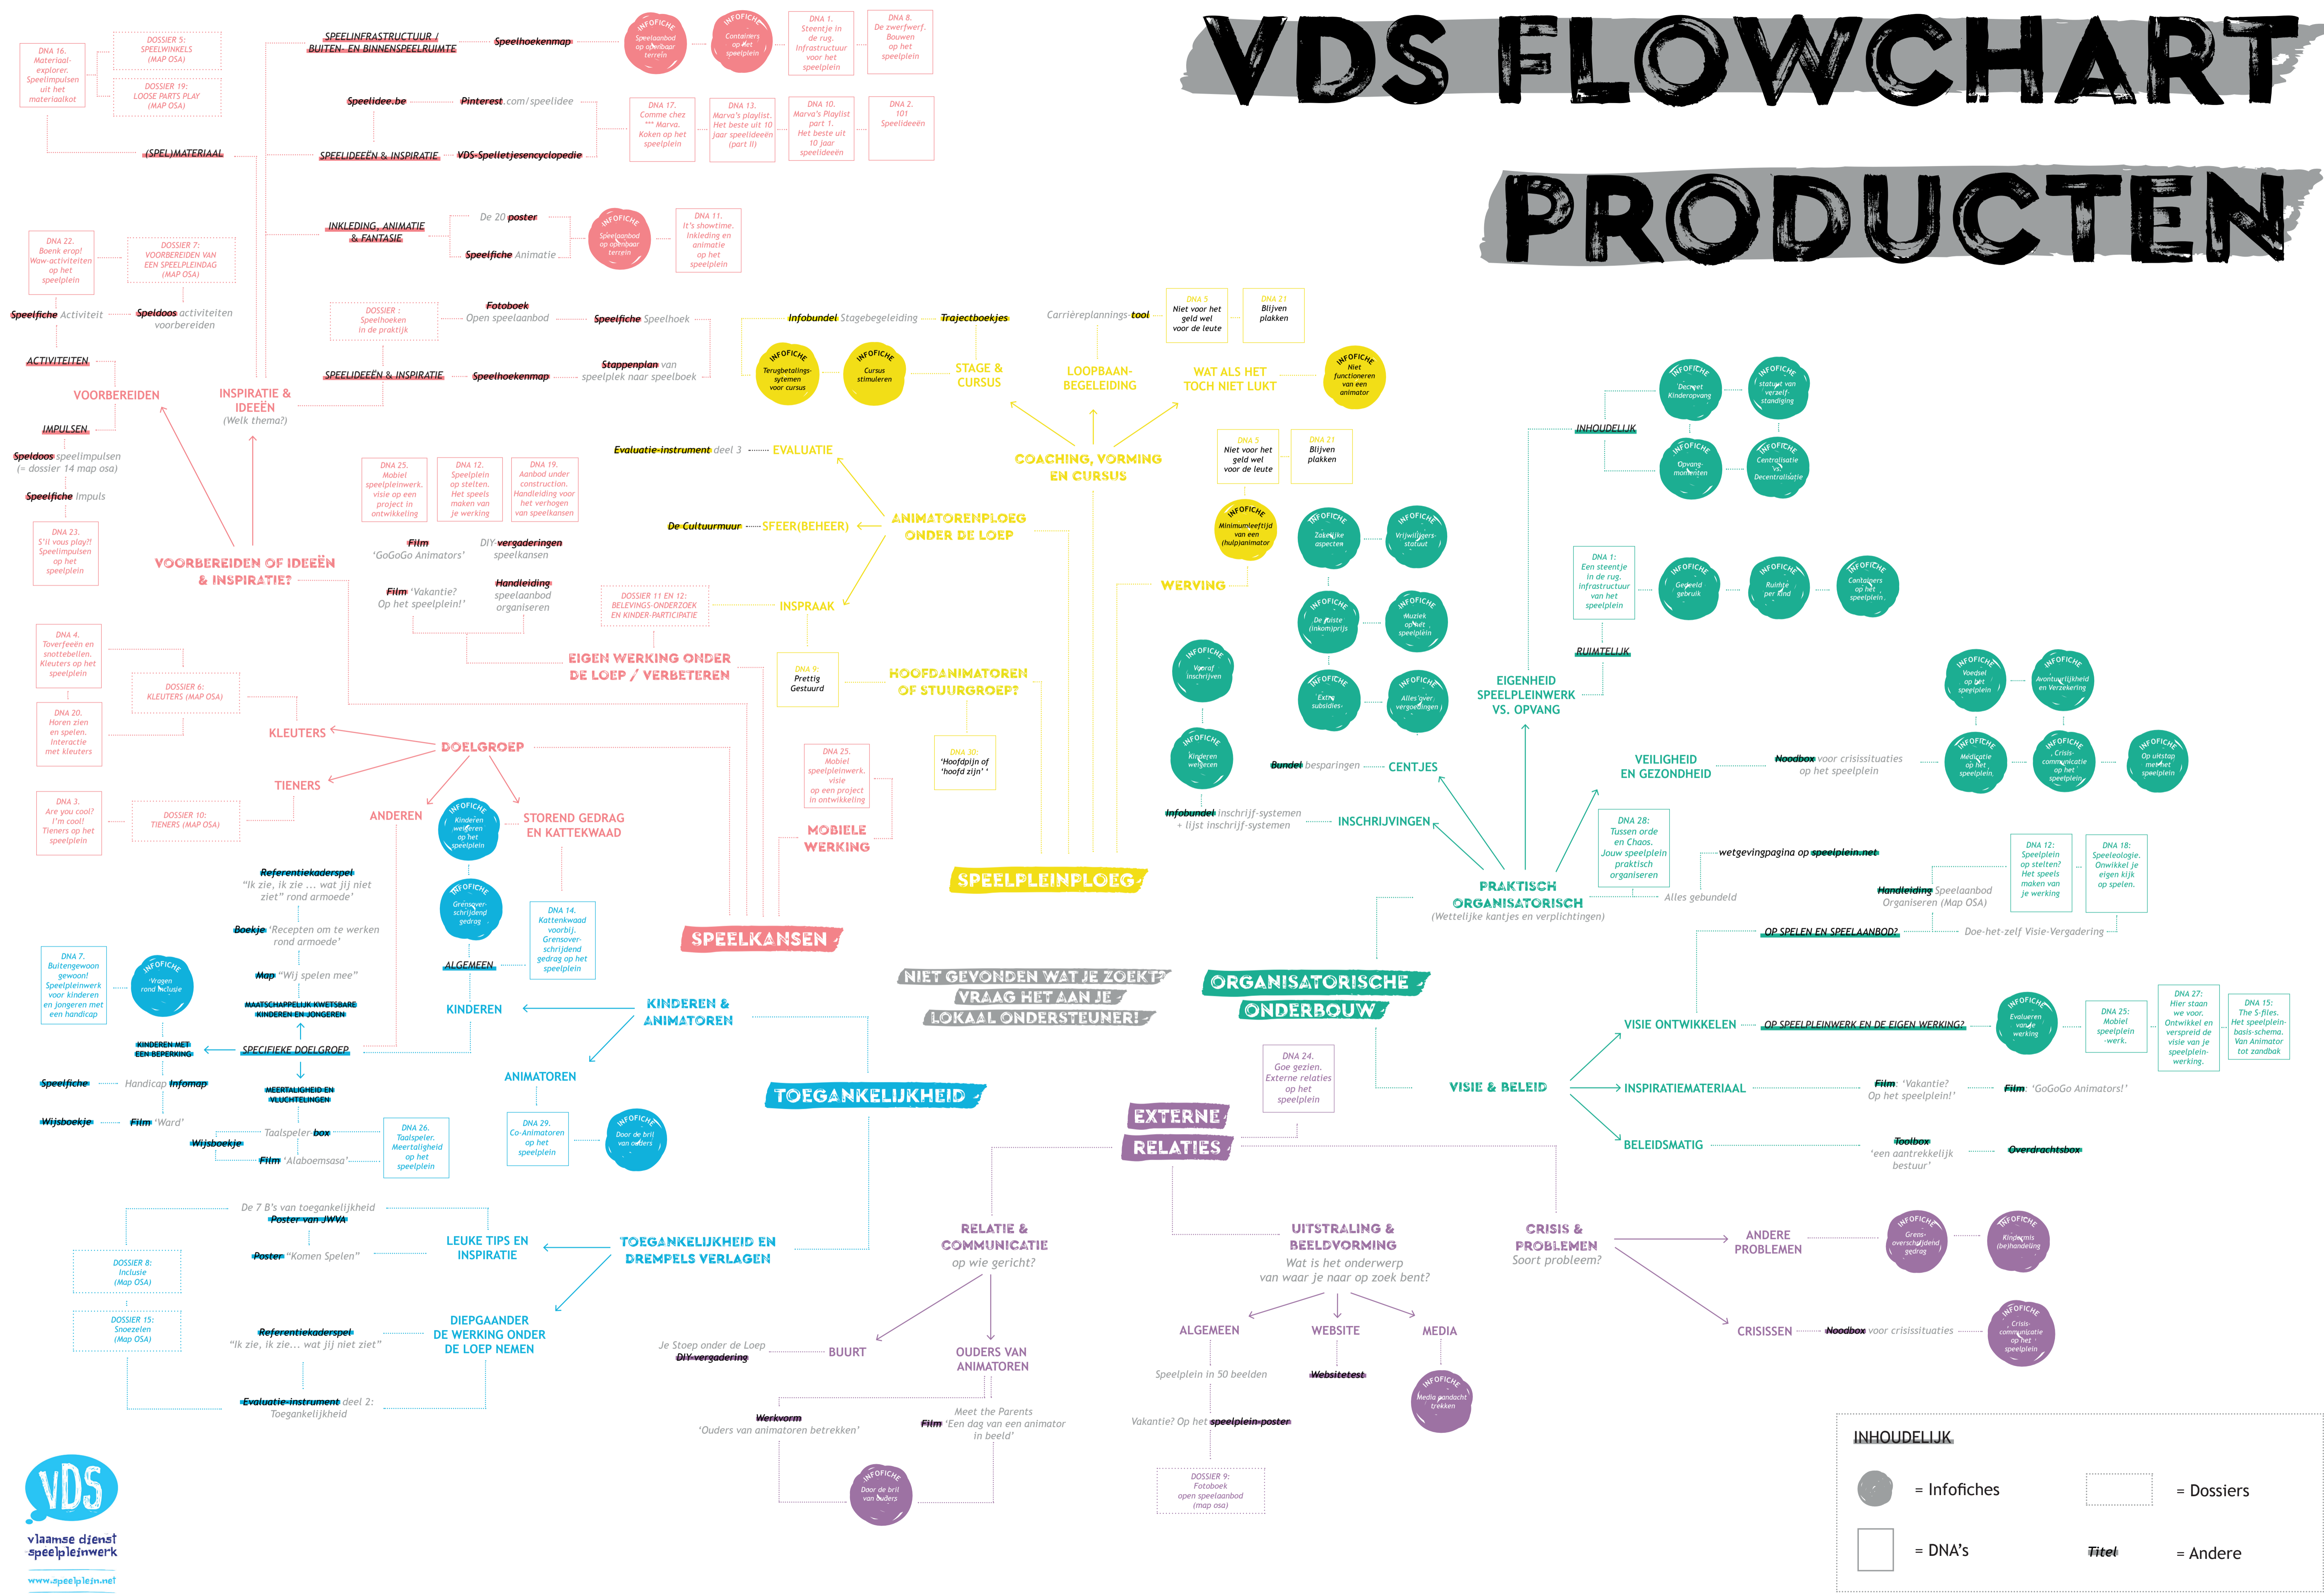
VDS FLOWCHART PRODUCTEN

DNA 16. Materiaal-explorer. Speelimpulsen uit het materiaalkot
DOSSIER 5: SPEELWINKELS (MAP OSA)
DOSSIER 19: LOOSE PARTS PLAY (MAP OSA)
(SPEL)MATERIAAL
SPEELINFRASTRUCTUUR / BUITEN- EN BINNENSPEELRUIMTE
Speelhoekenmap
INFOFICHE Speelaanbod op openbaar terrein
INFOFICHE Containers op het speelplein
DNA 1. Steentje in de rug. Infrastructuur voor het speelplein
DNA 8. De zwerfwerf. Bouwen op het speelplein
Speelidee.be
Pinterest.com/speelidee
SPEELIDEEËN & INSPIRATIE
VDS-Spelletjesencyclopedie
DNA 17. Comme chez *** Marva. Koken op het speelplein
DNA 13. Marva's playlist. Het beste uit 10 jaar speelideeën (part II)
DNA 10. Marva's Playlist part 1. Het beste uit 10 jaar speelideeën
DNA 2. 101 Speelideeën
INKLEDING, ANIMATIE & FANTASIE
De 20 poster
Speelfiche Animatie
INFOFICHE Speelaanbod op openbaar terrein
DNA 11. It's showtime. Inkleding en animatie op het speelplein
DNA 22. Boenk erop! Waw-activiteiten op het speelplein
DOSSIER 7: VOORBEREIDEN VAN EEN SPEELPLEINDAG (MAP OSA)
Speelfiche Activiteit
Speeldoos activiteiten voorbereiden
DOSSIER : Speelhoeken in de praktijk
Fotoboek Open speelaanbod
Speelfiche Speelhoek
ACTIVITEITEN
SPEELIDEEËN & INSPIRATIE
Speelhoekenmap
Stappenplan van speelplek naar speelboek
VOORBEREIDEN
INSPIRATIE & IDEEËN (Welk thema?)
IMPULSEN
Speeldoos speelimpulsen (= dossier 14 map osa)
Speelfiche Impuls
DNA 23. S'il vous play?! Speelimpulsen op het speelplein
VOORBEREIDEN OF IDEEËN & INSPIRATIE?
DNA 25. Mobiel speelpleinwerk. visie op een project in ontwikkeling
DNA 12. Speelplein op stelten. Het speels maken van je werking
DNA 19. Aanbod under construction. Handleiding voor het verhogen van speelkansen
Film 'GoGoGo Animators'
DIY-vergaderingen speelkansen
Film 'Vakantie? Op het speelplein!'
Handleiding speelaanbod organiseren
DOSSIER 11 EN 12: BELEVINGS-ONDERZOEK EN KINDER-PARTICIPATIE
EIGEN WERKING ONDER DE LOEP / VERBETEREN
Infobundel Stagebegeleiding
Trajectboekjes
Carrièreplannings-tool
DNA 5 Niet voor het geld wel voor de leute
DNA 21 Blijven plakken
INFOFICHE Terugbetalings-systemen voor cursus
INFOFICHE Cursus stimuleren
STAGE & CURSUS
LOOPBAAN-BEGELEIDING
WAT ALS HET TOCH NIET LUKT
INFOFICHE Niet functioneren van een animator
Evaluatie-instrument deel 3
EVALUATIE
COACHING, VORMING EN CURSUS
DNA 5 Niet voor het geld wel voor de leute
DNA 21 Blijven plakken
De Cultuurmuur
SFEER(BEHEER)
ANIMATORENPLOEG ONDER DE LOEP
INFOFICHE Minimumleeftijd van een (hulp)animator
WERVING
INSPRAAK
DNA 9: Prettig Gestuurd
HOOFDANIMATOREN OF STUURGROEP?
DNA 30: 'Hoofdpijn of 'hoofd zijn' '
DNA 25. Mobiel speelpleinwerk. visie op een project in ontwikkeling
MOBIELE WERKING
SPEELPLEINPLOEG
INFOFICHE Zakelijke aspecten
INFOFICHE Vrijwilligers-statuut
INFOFICHE De juiste (inkomprijs
INFOFICHE Muziek op het speelplein
INFOFICHE Vooraf inschrijven
INFOFICHE Extra subsidies
INFOFICHE Alles over vergoedingen
INFOFICHE Kinderen wegen
Bundel besparingen
CENTJES
Infobundel inschrijf-systemen + lijst inschrijf-systemen
INSCHRIJVINGEN
INHOUDELIJK
INFOFICHE Decreet Kinderopvang
INFOFICHE statuut van verzelfstandiging
INFOFICHE Opvang-maatregelen
INFOFICHE Centralisatie vs. Decentralisatie
DNA 1: Een steentje in de rug. Infrastructuur van het speelplein
INFOFICHE Gedeeld gebruik
INFOFICHE Ruimte per kind
INFOFICHE Containers op het speelplein
RUIMTELIJK
EIGENHEID SPEELPLEINWERK VS. OPVANG
INFOFICHE Voedsel op het speelplein
INFOFICHE Aansprakelijkheid en Verzekering
INFOFICHE Medicatie op het speelplein
INFOFICHE Crisis-communicatie op het speelplein
INFOFICHE Op uitstap met het speelplein
VEILIGHEID EN GEZONDHEID
Noodbox voor crisissituaties op het speelplein
DNA 28: Tussen orde en Chaos. Jouw speelplein praktisch organiseren
wetgevingpagina op speelplein.net
Alles gebundeld
PRAKTISCH ORGANISATORISCH (Wettelijke kantjes en verplichtingen)
Handleiding Speelaanbod Organiseren (Map OSA)
DNA 12: Speelplein op stelten? Het speels maken van je werking
DNA 18: Speeleologie. Onwikkel je eigen kijk op spelen.
OP SPELEN EN SPEELAANBOD?
Doe-het-zelf Visie-Vergadering
DNA 4. Toverfeeën en snottebellen. Kleuters op het speelplein
DOSSIER 6: KLEUTERS (MAP OSA)
DNA 20. Horen zien en spelen. Interactie met kleuters
KLEUTERS
DOELGROEP
TIENERS
DNA 3. Are you cool? I'm cool! Tieners op het speelplein
DOSSIER 10: TIENERS (MAP OSA)
ANDEREN
INFOFICHE Kinderen weigeren op het speelplein
STOREND GEDRAG EN KATTENKWAAD
INFOFICHE Grensoverschrijdend gedrag
DNA 14. Kattenkwaad voorbij. Grensoverschrijdend gedrag op het speelplein
SPEELKANSEN
Referentiekaderspel "Ik zie, ik zie ... wat jij niet ziet" rond armoede
Boekje 'Recepten om te werken rond armoede'
Map "Wij spelen mee"
MAATSCHAPPELIJK KWETSBARE KINDEREN EN JONGEREN
ALGEMEEN
KINDEREN
DNA 7. Buitengewoon gewoon! Speelpleinwerk voor kinderen en jongeren met een handicap
INFOFICHE Vragen rond inclusie
KINDEREN MET EEN BEPERKING
SPECIFIEKE DOELGROEP
MEERTALIGHEID EN VLUCHTELINGEN
Speelfiche
Handicap Infomap
Wijsboekje
Film 'Ward'
Wijsboekje
Taalspeler box
Film 'Alaboemsasa'
DNA 26. Taalspeler. Meertaligheid op het speelplein
KINDEREN & ANIMATOREN
ANIMATOREN
DNA 29. Co-Animatoren op het speelplein
INFOFICHE Door de bril van ouders
NIET GEVONDEN WAT JE ZOEKT? VRAAG HET AAN JE LOKAAL ONDERSTEUNER!
ORGANISATORISCHE ONDERBOUW
INFOFICHE Evalueren van je werking
DNA 25: Mobiel speelplein -werk.
DNA 27: Hier staan we voor. Ontwikkel en verspreid de visie van je speelplein-werking.
DNA 15: The S-files. Het speelplein-basis-schema. Van Animator tot zandbak
VISIE ONTWIKKELEN
OP SPEELPLEINWERK EN DE EIGEN WERKING?
VISIE & BELEID
INSPIRATIEMATERIAAL
Film 'Vakantie? Op het speelplein!'
Film: 'GoGoGo Animators!'
BELEIDSMATIG
Toolbox 'een aantrekkelijk bestuur'
Overdrachtsbox
TOEGANKELIJKHEID
DNA 24. Goe gezien. Externe relaties op het speelplein
EXTERNE RELATIES
De 7 B's van toegankelijkheid
Poster van JWVA
Poster "Komen Spelen"
LEUKE TIPS EN INSPIRATIE
TOEGANKELIJKHEID EN DREMPELS VERLAGEN
DOSSIER 8: Inclusie (Map OSA)
DOSSIER 15: Snoezelen (Map OSA)
Referentiekaderspel "Ik zie, ik zie... wat jij niet ziet"
DIEPGAANDER DE WERKING ONDER DE LOEP NEMEN
Evaluatie-instrument deel 2: Toegankelijkheid
RELATIE & COMMUNICATIE op wie gericht?
Je Stoep onder de Loep
DIY-vergadering
BUURT
OUDERS VAN ANIMATOREN
Werkvorm 'Ouders van animatoren betrekken'
Meet the Parents
Film 'Een dag van een animator in beeld'
INFOFICHE Door de bril van ouders
UITSTRALING & BEELDVORMING Wat is het onderwerp van waar je naar op zoek bent?
ALGEMEEN
WEBSITE
MEDIA
Speelplein in 50 beelden
Websitetest
INFOFICHE Media aandacht trekken
Vakantie? Op het speelplein-poster
DOSSIER 9: Fotoboek open speelaanbod (map osa)
CRISIS & PROBLEMEN Soort probleem?
ANDERE PROBLEMEN
INFOFICHE Grens-overschrijdend gedrag
INFOFICHE Kindermis (be)handeling
CRISISSEN
Noodbox voor crisissituaties
INFOFICHE Crisis-communicatie op het speelplein
INHOUDELIJK
= Infofiches
= Dossiers
= DNA's
Titel
= Andere
VDS
vlaamse dienst speelpleinwerk
www.speelplein.net